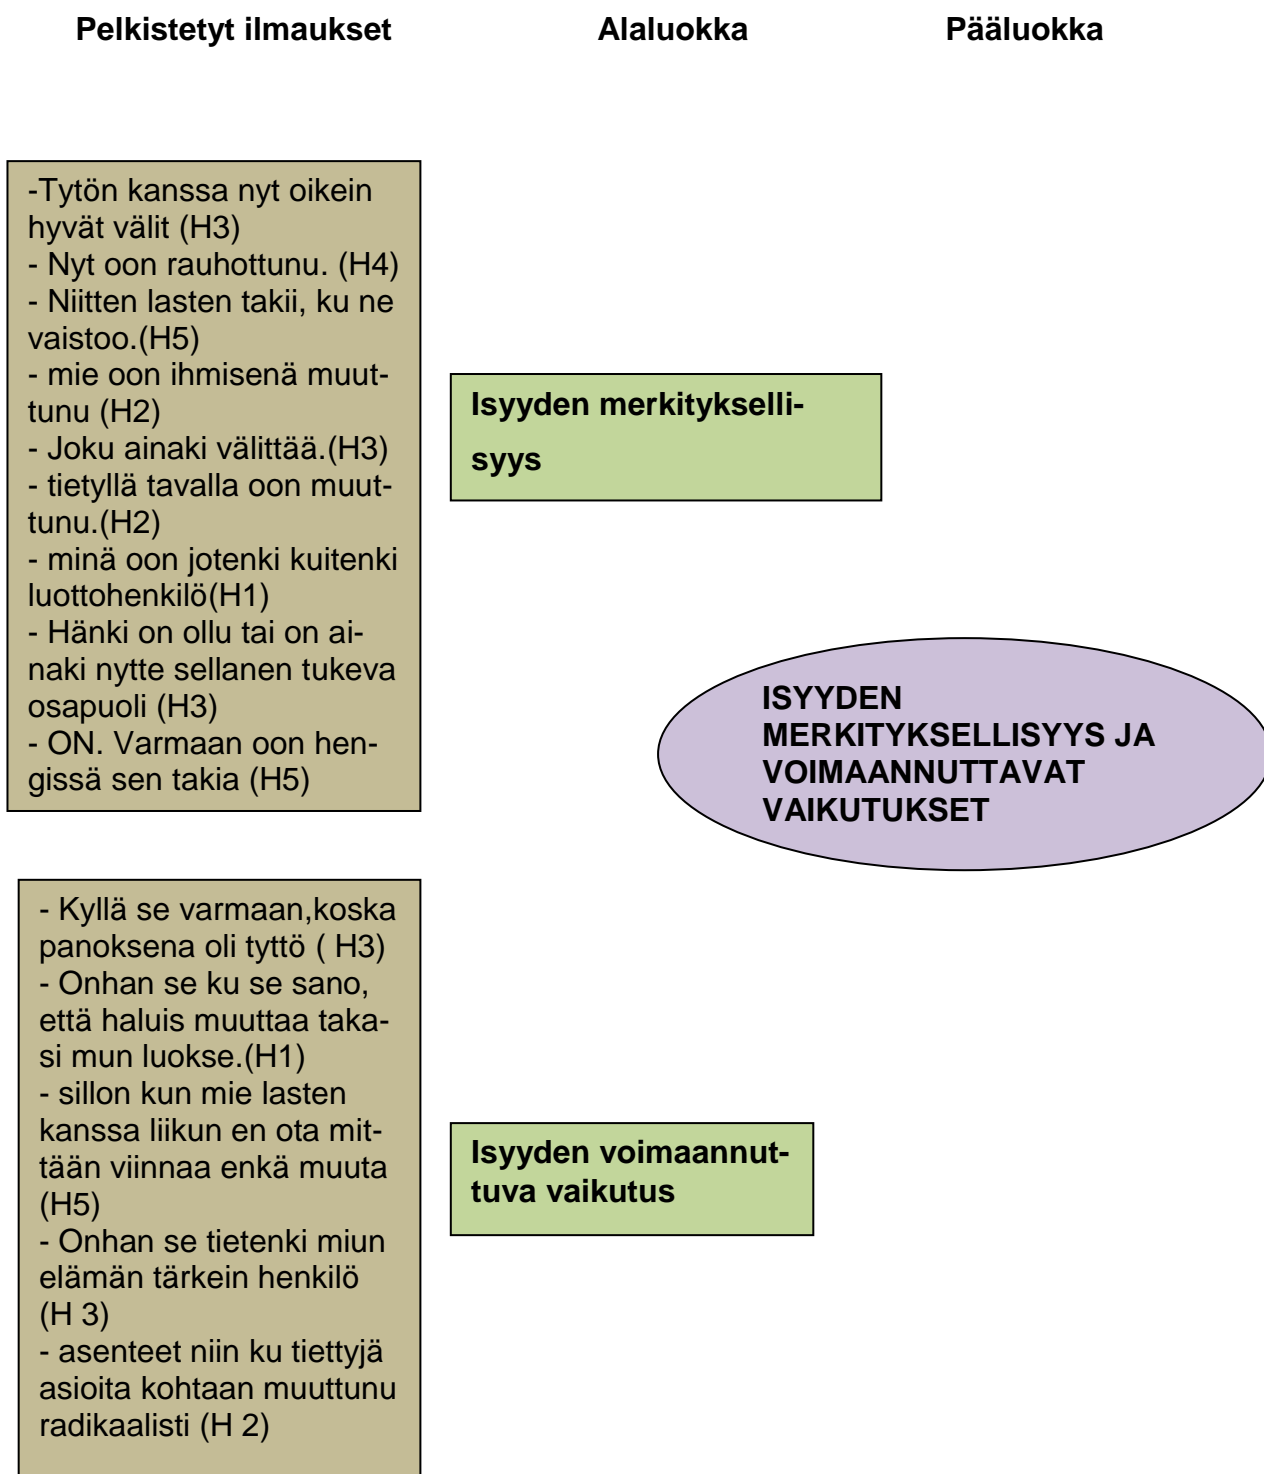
Pelkistetyt ilmaukset

Alaluokka

Pääluokka

-Tytön kanssa nyt oikein hyvät välit (H3)
- Nyt oon rauhottunu. (H4)
- Niitten lasten takii, ku ne vaistoo.(H5)
- mie oon ihmisenä muuttunu (H2)
- Joku ainaki välittää.(H3)
- tietyllä tavalla oon muuttunu.(H2)
- minä oon jotenki kuitenki luottohenkilö(H1)
- Hänki on ollu tai on ainaki nytte sellanen tukeva osapuoli (H3)
- ON. Varmaan oon hengissä sen takia (H5)

Isyyden merkityksellisyys

ISYYDEN MERKITYKSELLISYYS JA VOIMAANNUTTAVAT VAIKUTUKSET

- Kyllä se varmaan,koska panoksena oli tyttö ( H3)
- Onhan se ku se sano, että haluis muuttaa takasi mun luokse.(H1)
- sillon kun mie lasten kanssa liikun en ota mittään viinnaa enkä muuta (H5)
- Onhan se tietenki miun elämän tärkein henkilö (H 3)
- asenteet niin ku tiettyjä asioita kohtaan muuttunu radikaalisti (H 2)

Isyyden voimaannuttuva vaikutus